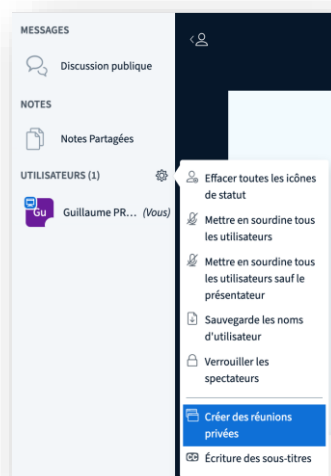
MESSAGES

Discussion publique

NOTES

Notes Partagées

UTILISATEURS (1)

Gu

Guillaume PR... (Vous)

Effacer toutes les icônes de statut

Mettre en sourdine tous les utilisateurs

Mettre en sourdine tous les utilisateurs sauf le présentateur

Sauvegarde les noms d'utilisateur

Verrouiller les spectateurs

Créer des réunions privées

Écriture des sous-titres